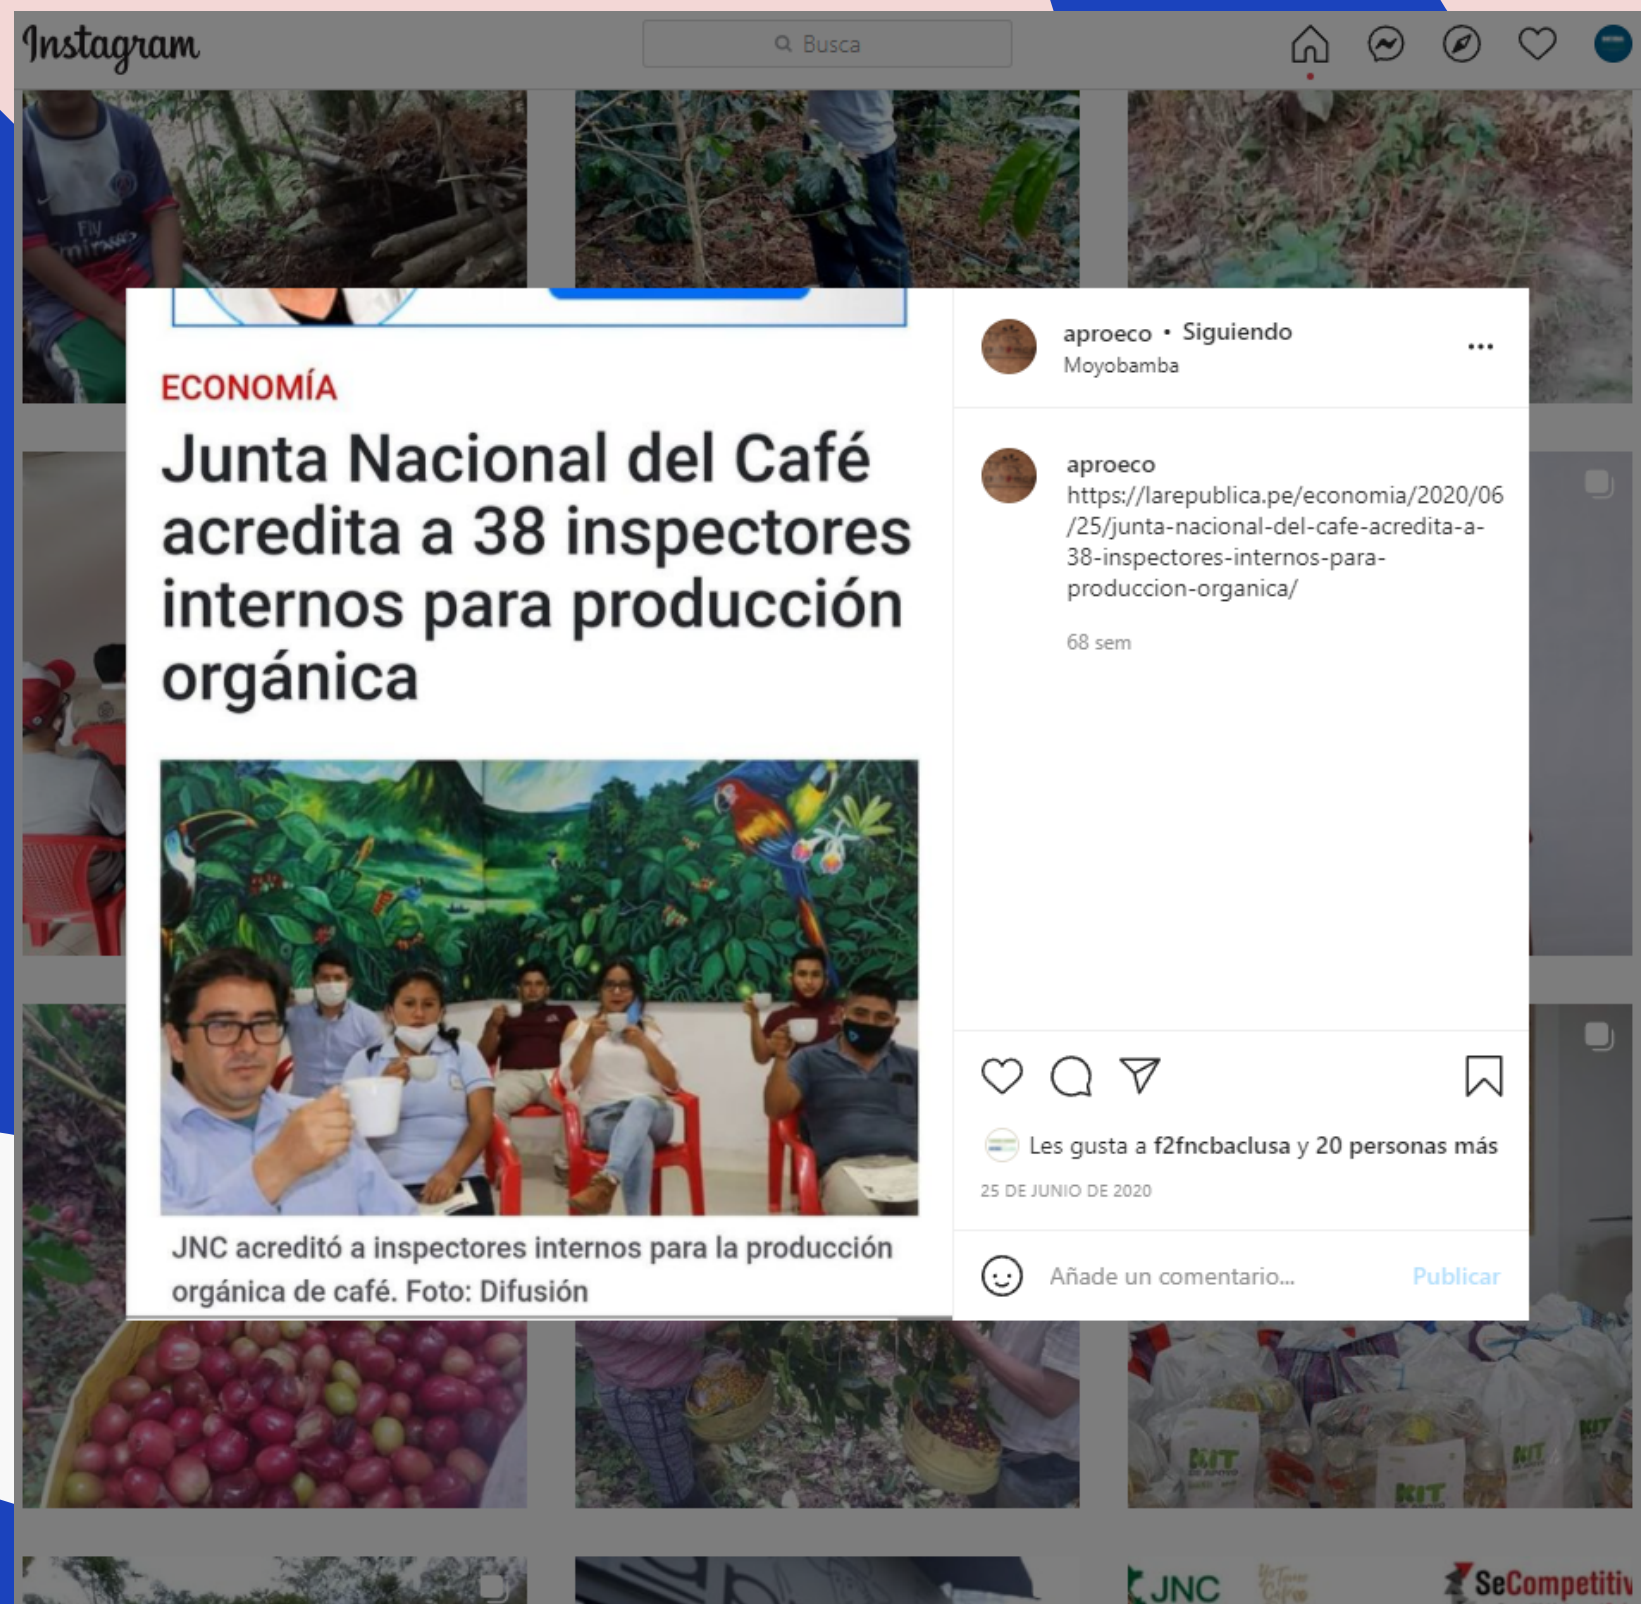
Instagram

Busca

ECONOMÍA

Junta Nacional del Café acredita a 38 inspectores internos para producción orgánica

JNC acreditó a inspectores internos para la producción orgánica de café. Foto: Difusión

aproeco • Siguiendo
Moyobamba

...

aproeco
https://larepublica.pe/economia/2020/06/25/junta-nacional-del-cafe-acredita-a-38-inspectores-internos-para-produccion-organica/

68 sem

Les gusta a f2fncbaclusa y 20 personas más

25 DE JUNIO DE 2020

Añade un comentario...

Publicar

KIT

KIT

KIT

JNC

SeCompetitiv